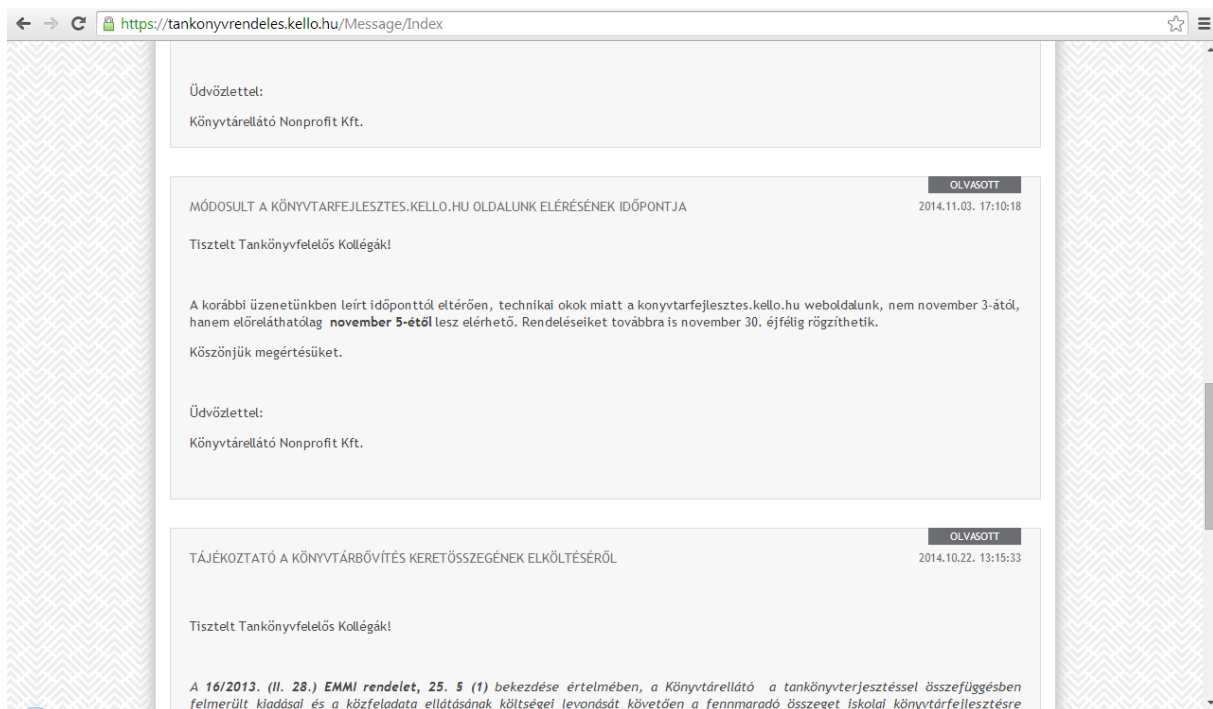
https://tankonyvrendeles.kello.hu/Message/Index

Üdvözlettel:

Könyvtárellátó Nonprofit Kft.

OLVASOTT

MÓDOSULT A KÖNYVTARFEJLESZTES.KELLO.HU OLDALUNK ELÉRÉSÉNEK IDŐPONTJA 2014.11.03. 17:10:18

Tisztelt Tankönyvfelelős Kollégák!

A korábbi üzenetünkben leírt időponttól eltérően, technikai okok miatt a konyvtarfejlesztes.kello.hu weboldalunk, nem november 3-ától, hanem előreláthatólag **november 5-étől** lesz elérhető. Rendeléseiket továbbra is november 30. éjfélig rögzíthetik.

Köszönjük megértésüket.

Üdvözlettel:

Könyvtárellátó Nonprofit Kft.

OLVASOTT

TÁJÉKOZTATÓ A KÖNYVTÁRBŐVÍTÉS KERETÖSSZEGÉNEK ELKÖLTÉSÉRŐL 2014.10.22. 13:15:33

Tisztelt Tankönyvfelelős Kollégák!

*A **16/2013. (II. 28.) EMMI rendelet, 25. § (1)** bekezdése értelmében, a Könyvtárellátó a tankönyvterjesztéssel összefüggésben felmerült kiadásai és a közfeladata ellátásának költségei levonását követően a fennmaradó összeget iskolai könyvtárfejlesztésre* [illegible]